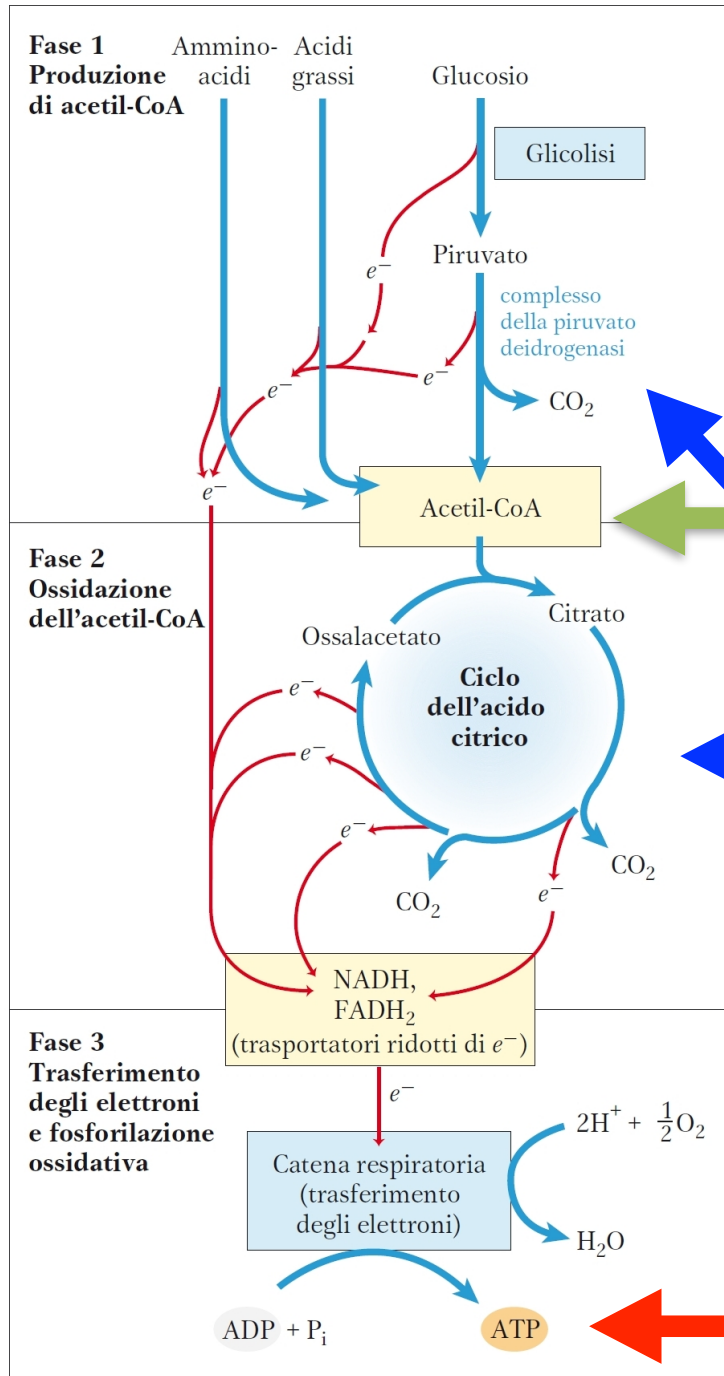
Fase 1
Produzione di acetil-CoA

Ammino-acidi

Acidi grassi

Glucosio

Glicolisi

$e^-$

Piruvato

complesso della piruvato deidrogenasi

$e^-$

$e^-$

$CO_2$

$e^-$

Acetil-CoA

Fase 2
Ossidazione dell'acetil-CoA

Citrato

Ossalacetato

Ciclo dell'acido citrico

$e^-$

$e^-$

$e^-$

$CO_2$

$CO_2$

$e^-$

NADH, $FADH_2$
(trasportatori ridotti di $e^-$)

Fase 3
Trasferimento degli elettroni e fosforilazione ossidativa

$e^-$

$2H^+ + \frac{1}{2}O_2$

Catena respiratoria (trasferimento degli elettroni)

$H_2O$

ADP + $P_i$

ATP